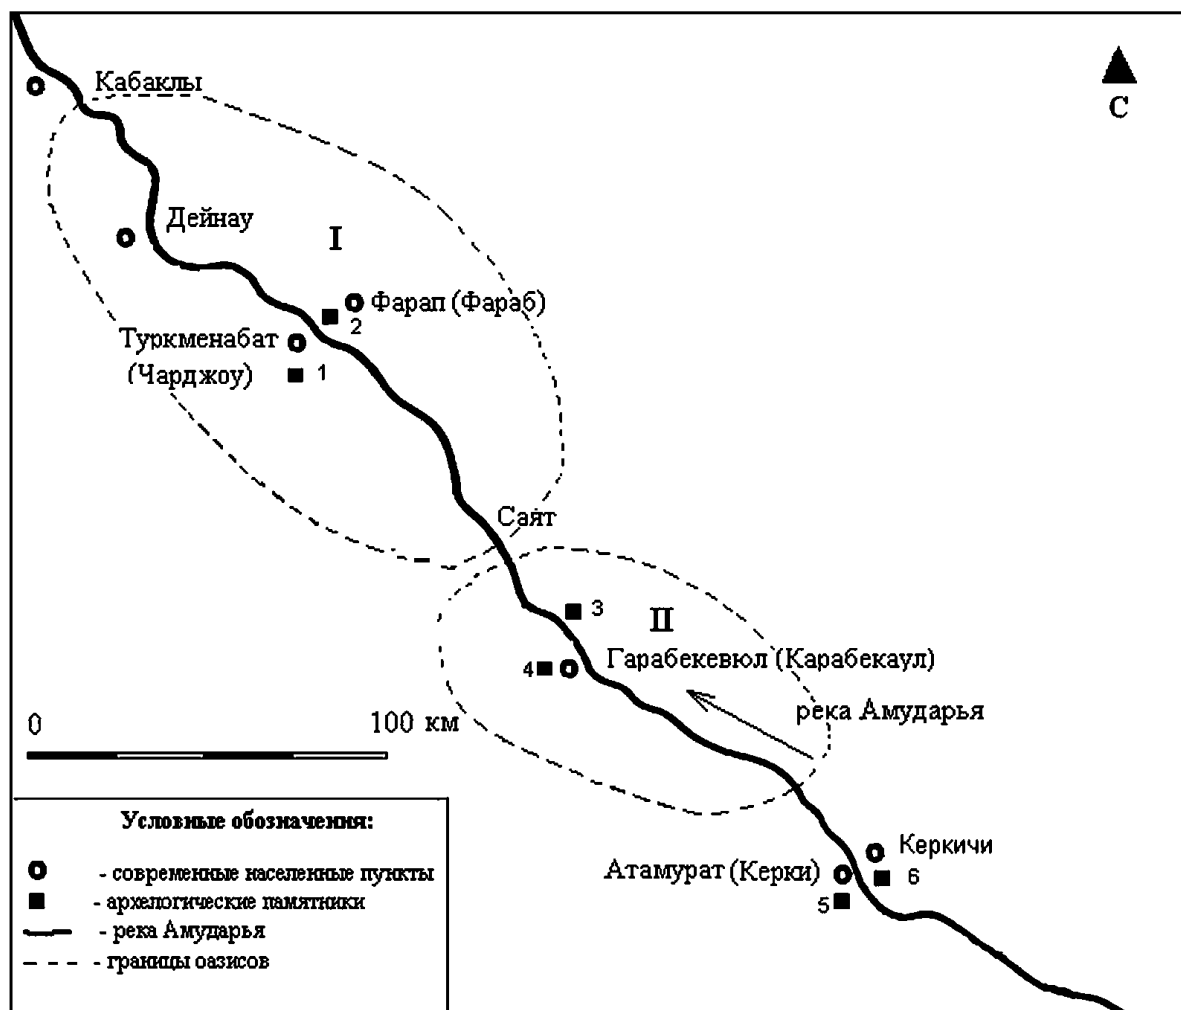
С

Кабаклы

Дейнау

I

Фарап (Фараб)

2

Туркменабат

(Чарджоу)

1

Сайт

3

II

4

Гарабекевюл (Карабекаул)

река Амударья

0

100 км

Керкичи

Атамурат (Керки)

6

5

Условные обозначения:

- современные населенные пункты

- археологические памятники

- река Амударья

- границы оазисов